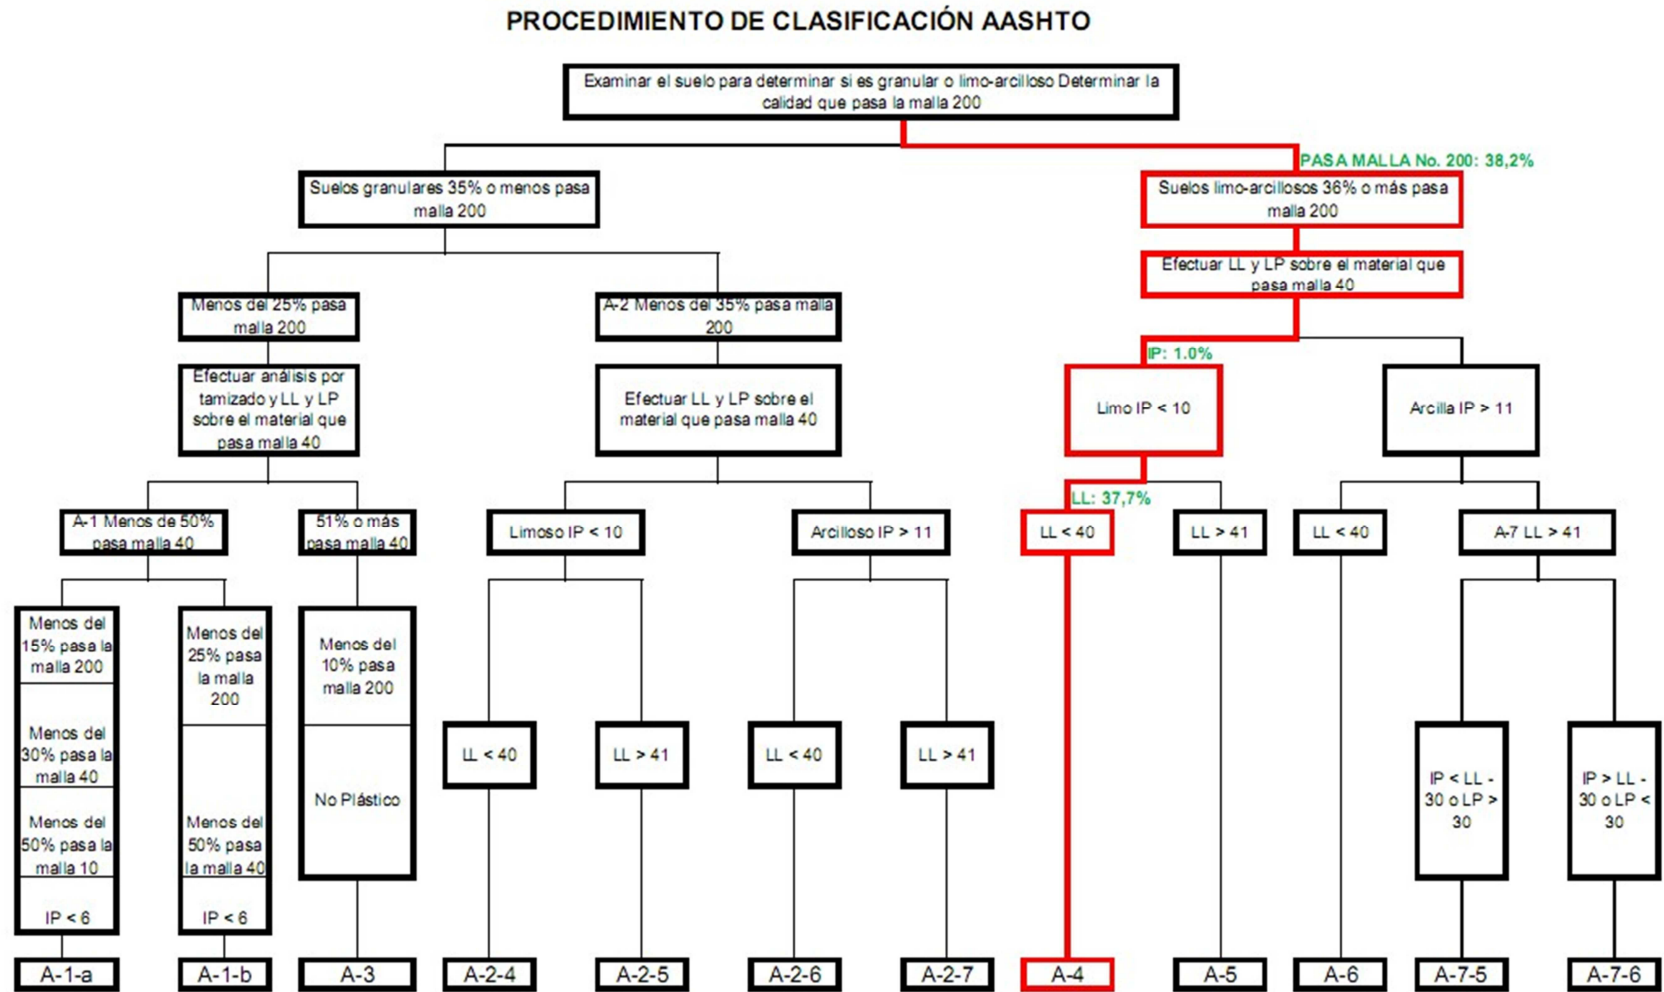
PROCEDIMIENTO DE CLASIFICACIÓN AASHTO

Examinar el suelo para determinar si es granular o limo-arcilloso Determinar la calidad que pasa la malla 200

PASA MALLA No. 200: 38,2%

Suelos granulares 35% o menos pasa malla 200

Suelos limo-arcillosos 36% o más pasa malla 200

Efectuar LL y LP sobre el material que pasa malla 40

Menos del 25% pasa malla 200

A-2 Menos del 35% pasa malla 200

IP: 1.0%

Efectuar análisis por tamizado y LL y LP sobre el material que pasa malla 40

Efectuar LL y LP sobre el material que pasa malla 40

Limo IP < 10

Arcilla IP > 11

LL: 37,7%

A-1 Menos de 50% pasa malla 40

51% o más pasa malla 40

Limoso IP < 10

Arcilloso IP > 11

LL < 40

LL > 41

LL < 40

A-7 LL > 41

Menos del 15% pasa la malla 200

Menos del 30% pasa la malla 40

Menos del 50% pasa la malla 10

IP < 6

Menos del 25% pasa la malla 200

Menos del 50% pasa la malla 40

IP < 6

Menos del 10% pasa malla 200

No Plástico

LL < 40

LL > 41

LL < 40

LL > 41

IP < LL - 30 o LP > 30

IP > LL - 30 o LP < 30

A-1-a

A-1-b

A-3

A-2-4

A-2-5

A-2-6

A-2-7

A-4

A-5

A-6

A-7-5

A-7-6